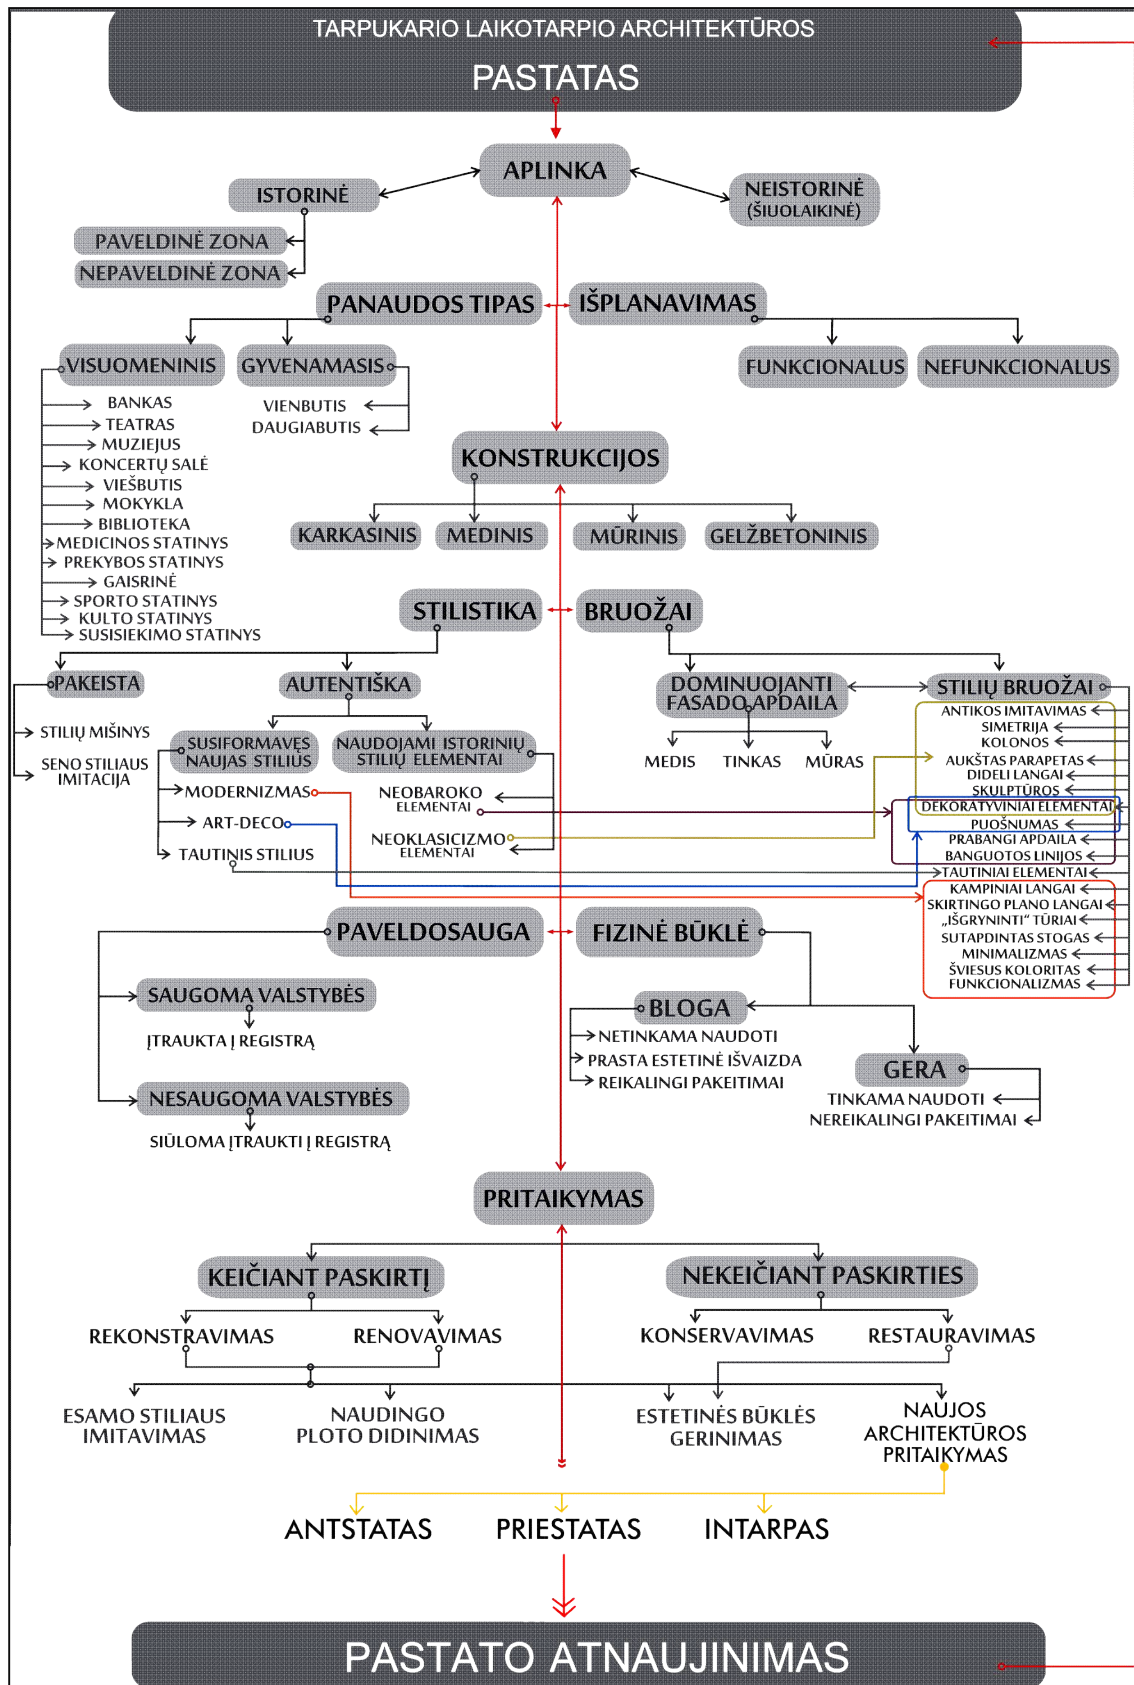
TARPUKARIO LAIKOTARPIO ARCHITEKTŪROS
PASTATAS

APLINKA
ISTORINĖ
NEISTORINĖ (ŠIUOLAIKINĖ)
PAVELDINĖ ZONA
NEPAVELDINĖ ZONA

PANAUDOS TIPAS
IŠPLANAVIMAS
VISUOMENINIS
GYVENAMASIS
FUNKCIONALUS
NEFUNKCIONALUS
BANKAS
TEATRAS
MUZIEJUS
KONCERTŲ SALĖ
VIEŠBUTIS
MOKYKLA
BIBLIOTEKA
MEDICINOS STATINYS
PREKYBOS STATINYS
GAISRINĖ
SPORTO STATINYS
KULTO STATINYS
SUSISIEKIMO STATINYS
VIENBUTIS
DAUGIABUTIS

KONSTRUKCIJOS
KARKASINIS
MEDINIS
MŪRINIS
GELŽBETONINIS

STILISTIKA
BRUOŽAI
PAKEISTA
AUTENTIŠKA
STILIŲ MIŠINYS
SENO STILIAUS IMITACIJA
SUSIFORMAVĘS NAUJAS STILIUS
NAUDOJAMI ISTORINIŲ STILIŲ ELEMENTAI
MODERNIZMAS
ART-DECO
TAUTINIS STILIUS
NEOBAROKO ELEMENTAI
NEOKLASICIZMO ELEMENTAI
DOMINUOJANTI FASADO APDAILA
MEDIS
TINKAS
MŪRAS
STILIŲ BRUOŽAI
ANTIKOS IMITAVIMAS
SIMETRIJA
KOLONOS
AUKŠTAS PARAPETAS
DIDELI LANGAI
SKULPTŪROS
DEKORATYVINIAI ELEMENTAI
PUOŠNUMAS
PRABANGI APDAILA
BANGUOTOS LINIJOS
TAUTINIAI ELEMENTAI
KAMPINIAI LANGAI
SKIRTINGO PLANO LANGAI
„IŠGRYNINTI“ TŪRIAI
SUTAPDINTAS STOGAS
MINIMALIZMAS
ŠVIESUS KOLORITAS
FUNKCIONALIZMAS

PAVELDOSAUGA
FIZINĖ BŪKLĖ
SAUGOMA VALSTYBĖS
ĮTRAUKTA Į REGISTRĄ
NESAUGOMA VALSTYBĖS
SIŪLOMA ĮTRAUKTI Į REGISTRĄ
BLOGA
NETINKAMA NAUDOTI
PRASTA ESTETINĖ IŠVAIZDA
REIKALINGI PAKEITIMAI
GERA
TINKAMA NAUDOTI
NEREIKALINGI PAKEITIMAI

PRITAIKYMAS
KEIČIANT PASKIRTĮ
NEKEIČIANT PASKIRTIES
REKONSTRAVIMAS
RENOVAVIMAS
KONSERVAVIMAS
RESTAURAVIMAS
ESAMO STILIAUS IMITAVIMAS
NAUDINGO PLOTO DIDINIMAS
ESTETINĖS BŪKLĖS GERINIMAS
NAUJOS ARCHITEKTŪROS PRITAIKYMAS
ANTSTATAS
PRIESTATAS
INTARPAS

PASTATO ATNAUJINIMAS